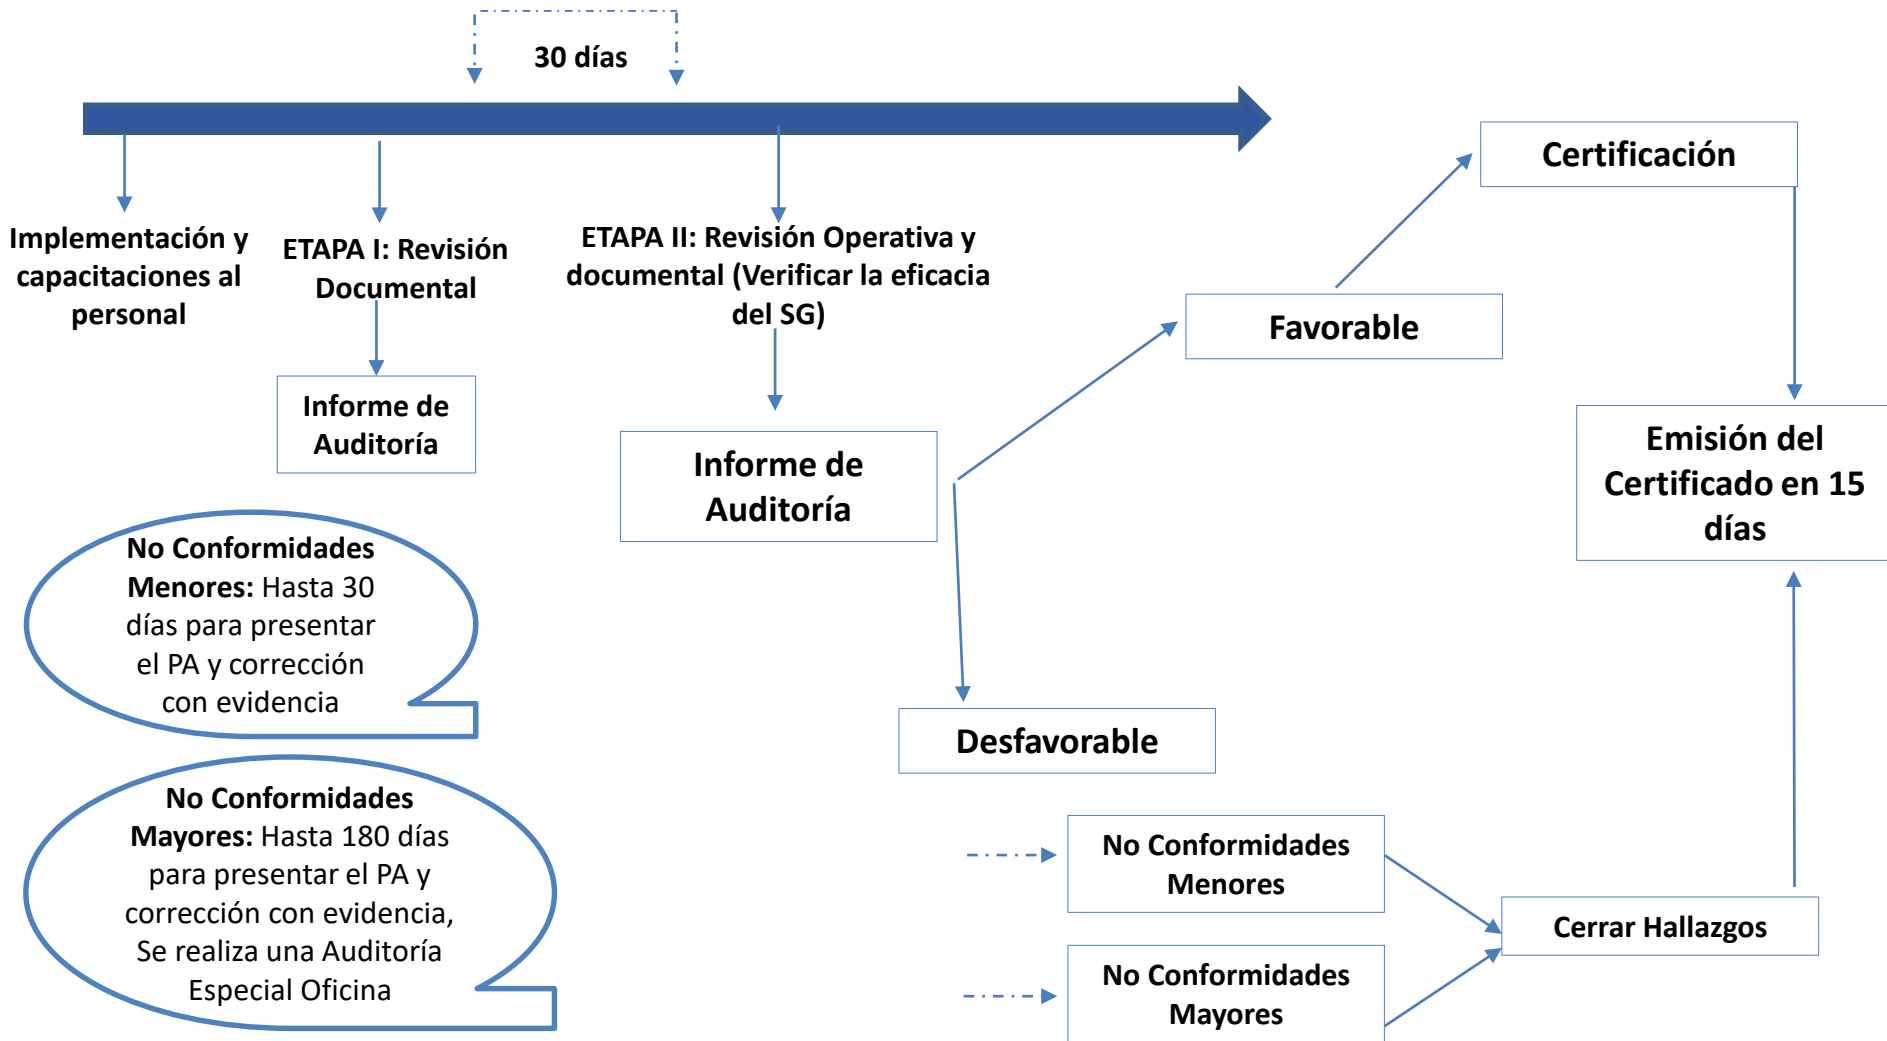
30 días

Implementación y capacitaciones al personal

ETAPA I: Revisión Documental

Informe de Auditoría

ETAPA II: Revisión Operativa y documental (Verificar la eficacia del SG)

Informe de Auditoría

Certificación

Favorable

Emisión del Certificado en 15 días

Desfavorable

**No Conformidades Menores:** Hasta 30 días para presentar el PA y corrección con evidencia

**No Conformidades Mayores:** Hasta 180 días para presentar el PA y corrección con evidencia, Se realiza una Auditoría Especial Oficina

No Conformidades Menores

No Conformidades Mayores

Cerrar Hallazgos